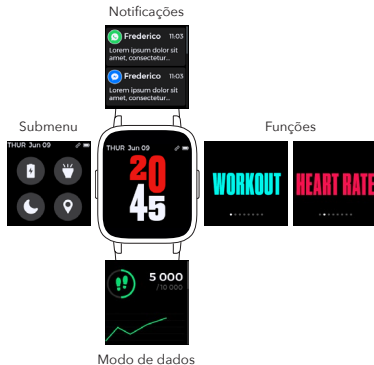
Notificações

Frederico 11:03
Lorem ipsum dolor sit amet, consectetur...

Frederico 11:03
Lorem ipsum dolor sit amet, consectetur...

Submenu

THUR Jun 09

THUR Jun 09

20
45

Funções

WORKOUT

HEART RATE

5 000
/10 000

Modo de dados